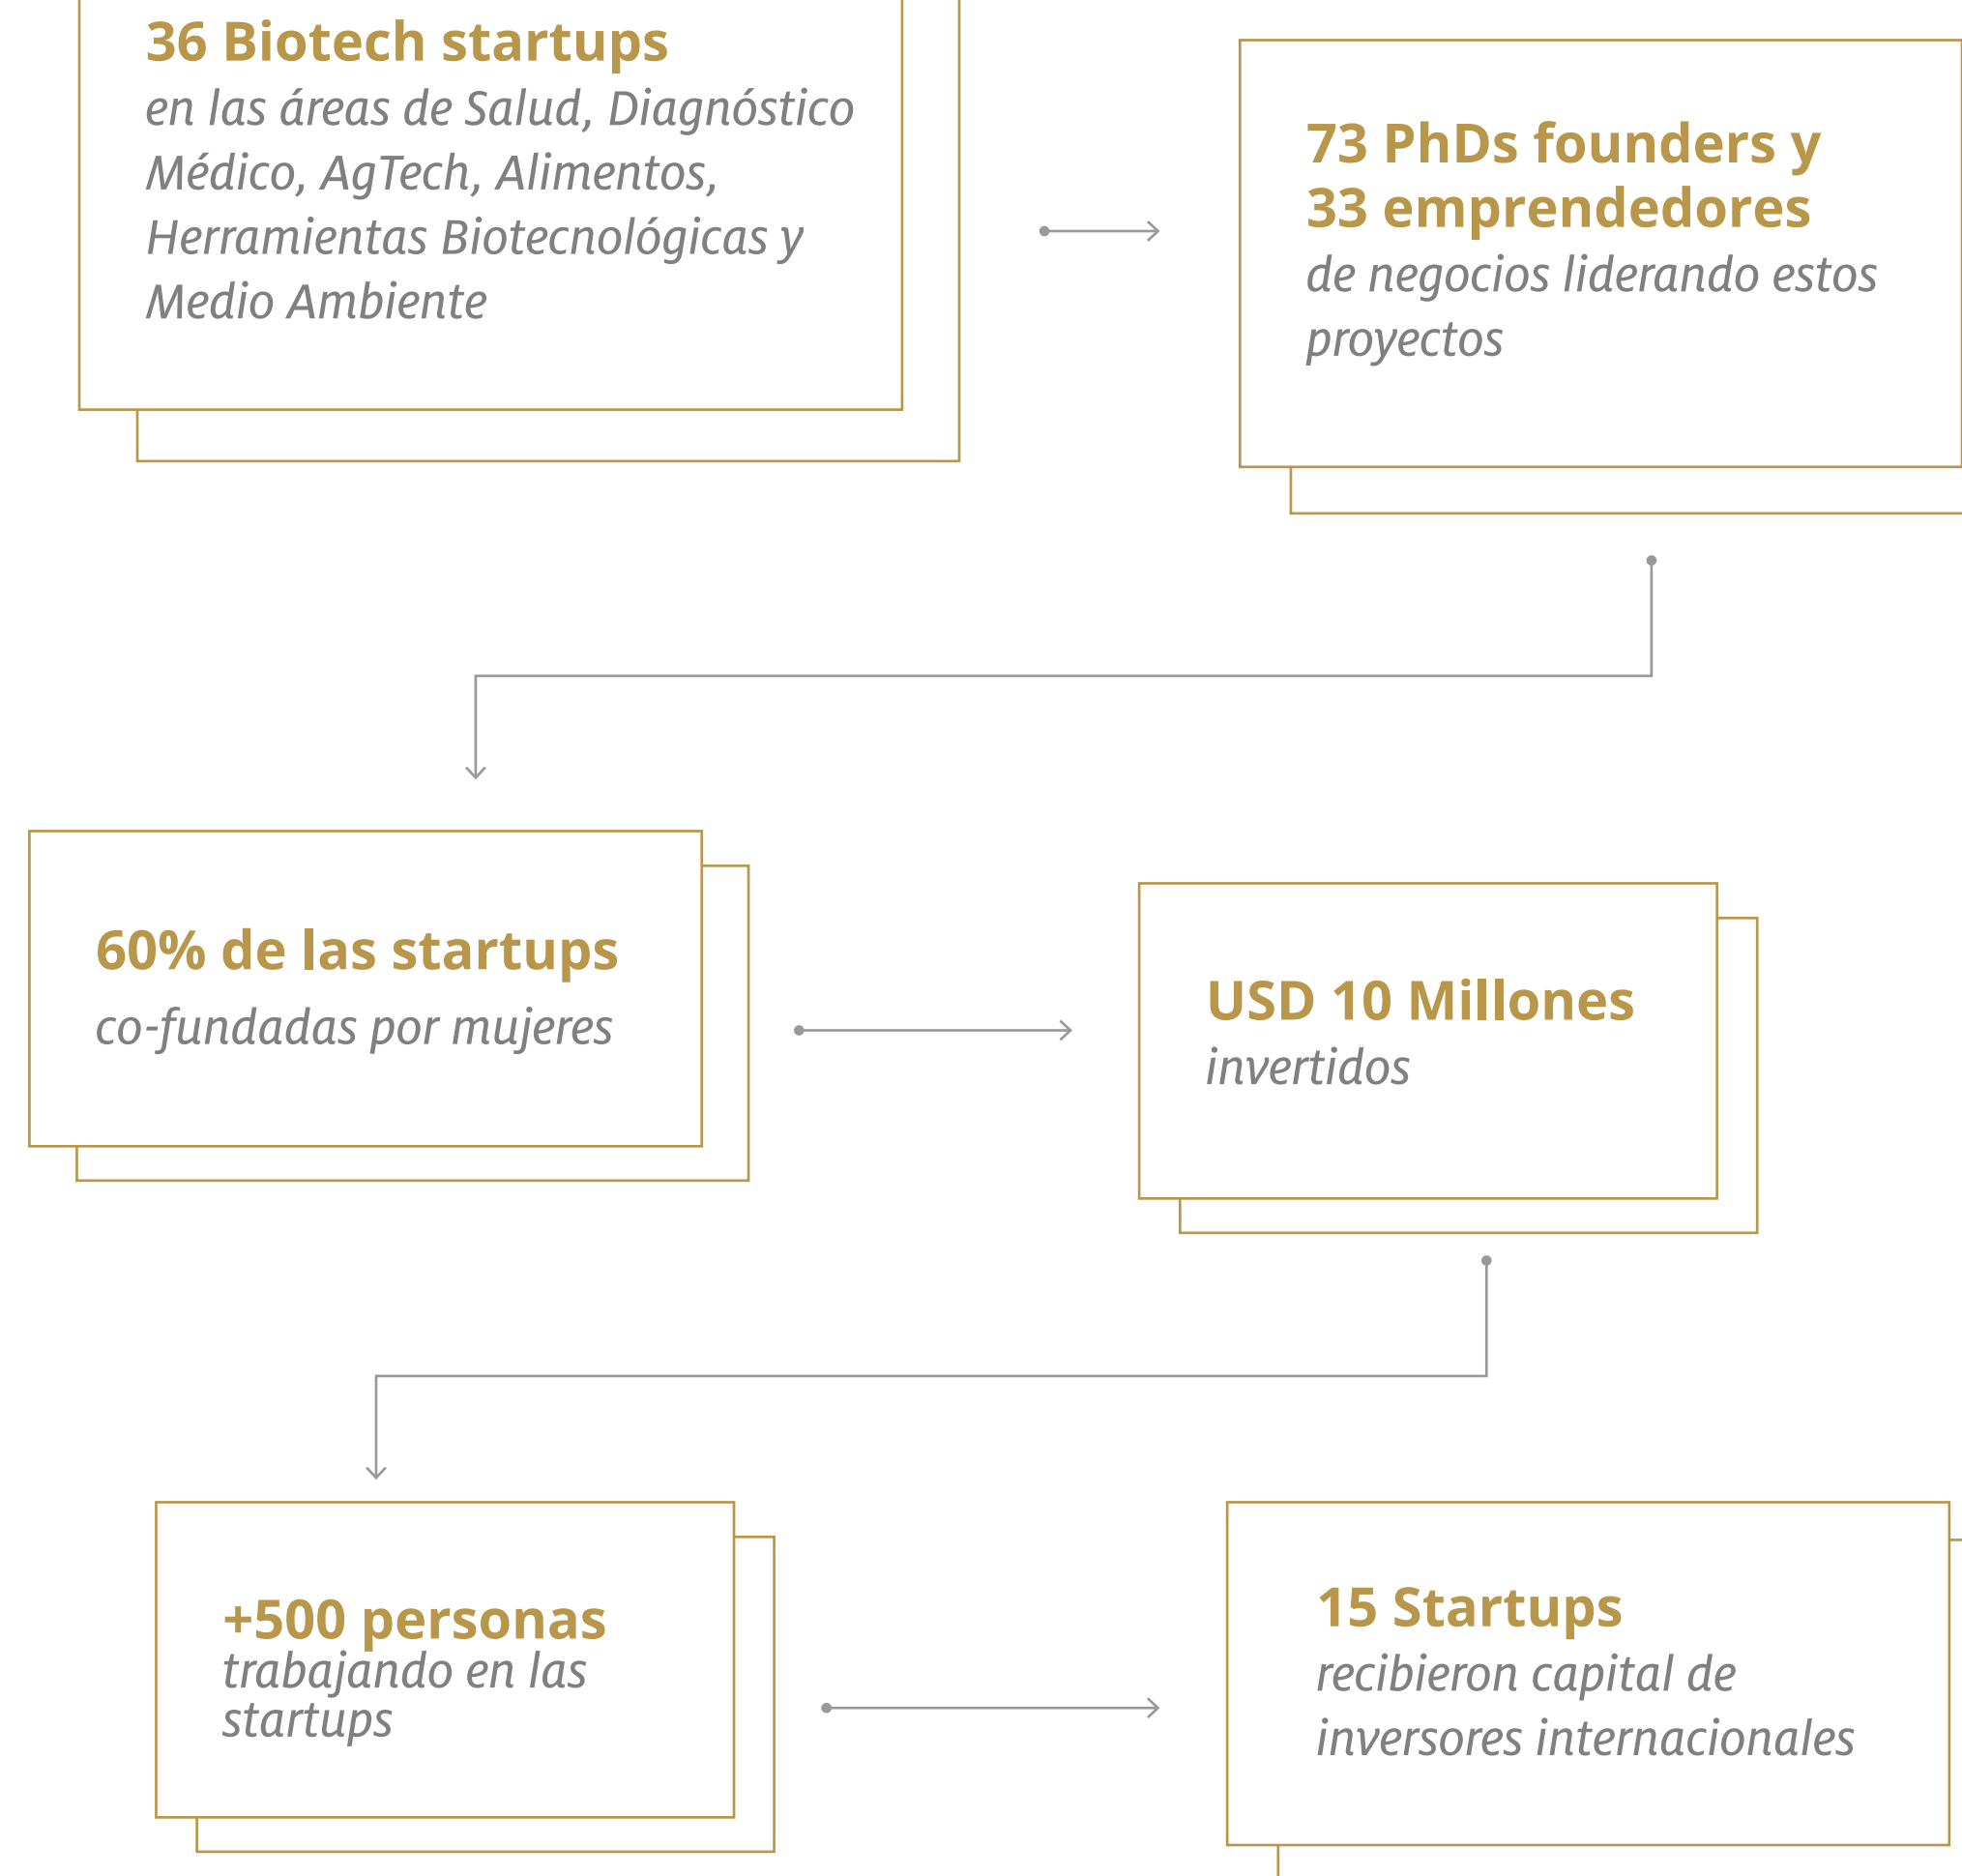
36 Biotech startups
en las áreas de Salud, Diagnóstico Médico, AgTech, Alimentos, Herramientas Biotecnológicas y Medio Ambiente

73 PhDs founders y 33 emprendedores
de negocios liderando estos proyectos

60% de las startups
co-fundadas por mujeres

USD 10 Millones
invertidos

+500 personas
trabajando en las startups

15 Startups
recibieron capital de inversores internacionales